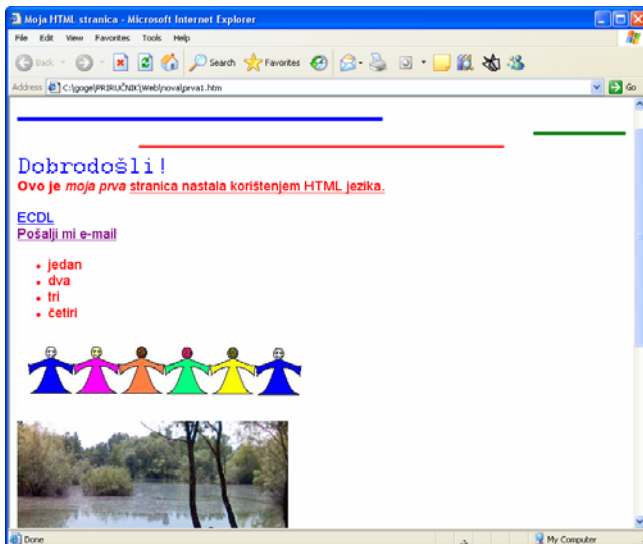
Moja HTML stranica - Microsoft Internet Explorer

File Edit View Favorites Tools Help

Back Search Favorites

Address C:\gogel\PRIRUČNIK\Web\nova\prva1.htm Go

Dobrodošli!

Ovo je *moja prva* stranica nastala korištenjem HTML jezika.

ECDL
Pošalji mi e-mail

- jedan
- dva
- tri
- četiri

Done My Computer